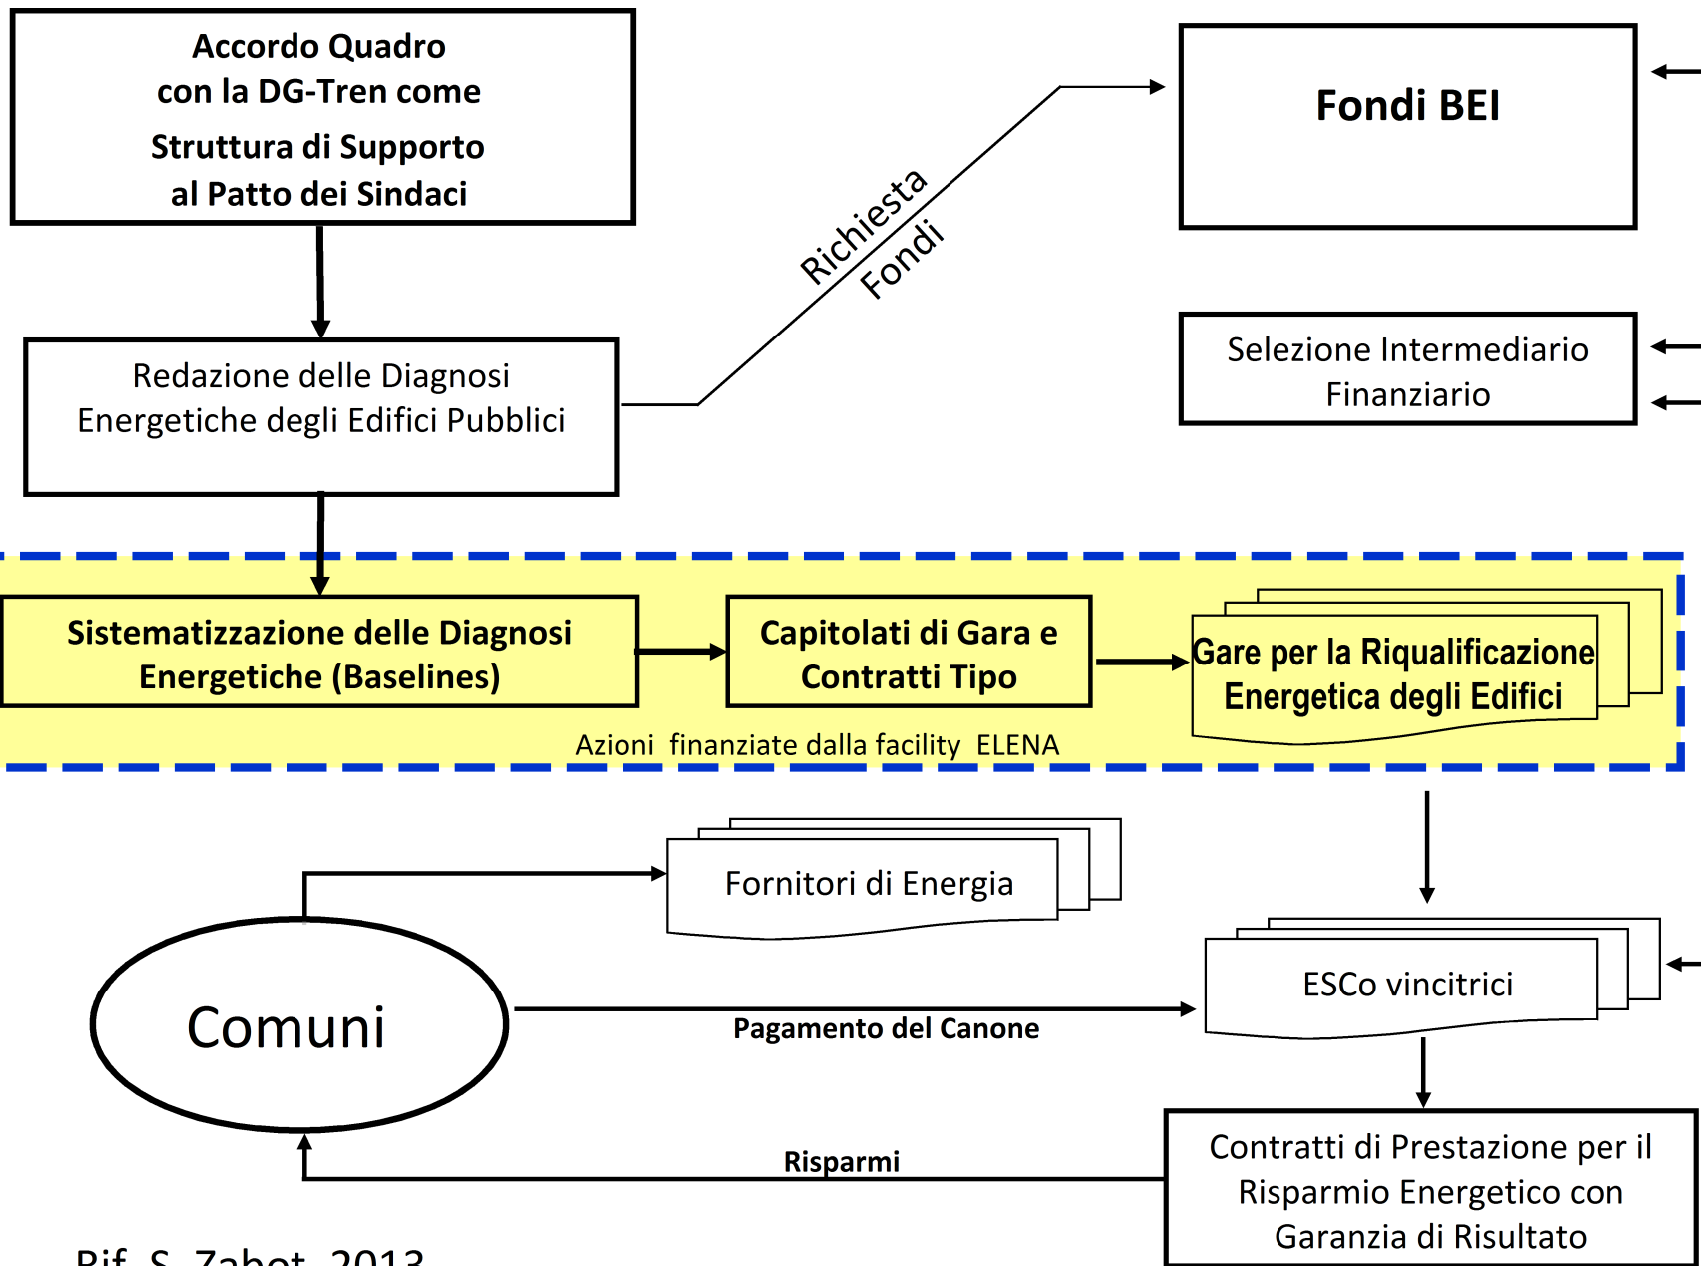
Accordo Quadro con la DG-Tren come Struttura di Supporto al Patto dei Sindaci

Fondi BEI

Richiesta Fondi

Redazione delle Diagnosi Energetiche degli Edifici Pubblici

Selezione Intermediario Finanziario

Sistematizzazione delle Diagnosi Energetiche (Baselines)

Capitolati di Gara e Contratti Tipo

Gare per la Riqualificazione Energetica degli Edifici

Azioni finanziate dalla facility ELENA

Fornitori di Energia

Comuni

Pagamento del Canone

ESCo vincitrici

Risparmi

Contratti di Prestazione per il Risparmio Energetico con Garanzia di Risultato

Rif. S. Zabot, 2013